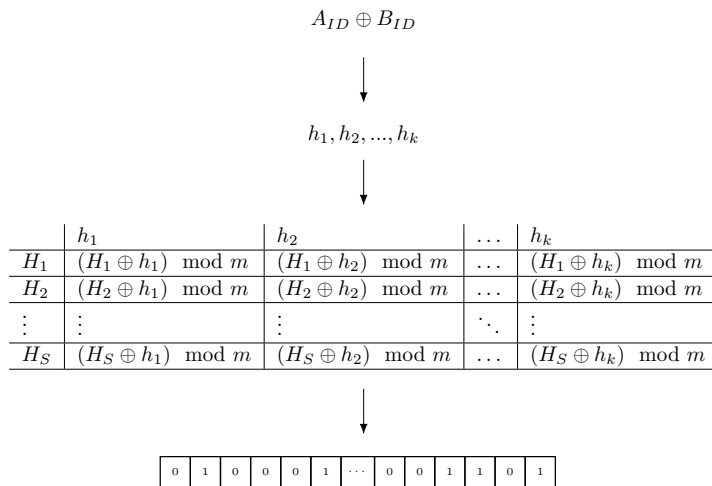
$A_{ID} \oplus B_{ID}$

$h_1, h_2, ..., h_k$

| | $h_1$ | $h_2$ | $\dots$ | $h_k$ |
|---|---|---|---|---|
| $H_1$ | $(H_1 \oplus h_1) \mod m$ | $(H_1 \oplus h_2) \mod m$ | $\dots$ | $(H_1 \oplus h_k) \mod m$ |
| $H_2$ | $(H_2 \oplus h_1) \mod m$ | $(H_2 \oplus h_2) \mod m$ | $\dots$ | $(H_2 \oplus h_k) \mod m$ |
| $\vdots$ | $\vdots$ | $\vdots$ | $\ddots$ | $\vdots$ |
| $H_S$ | $(H_S \oplus h_1) \mod m$ | $(H_S \oplus h_2) \mod m$ | $\dots$ | $(H_S \oplus h_k) \mod m$ |

| 0 | 1 | 0 | 0 | 0 | 1 | $\cdots$ | 0 | 0 | 1 | 1 | 0 | 1 |
|---|---|---|---|---|---|---|---|---|---|---|---|---|